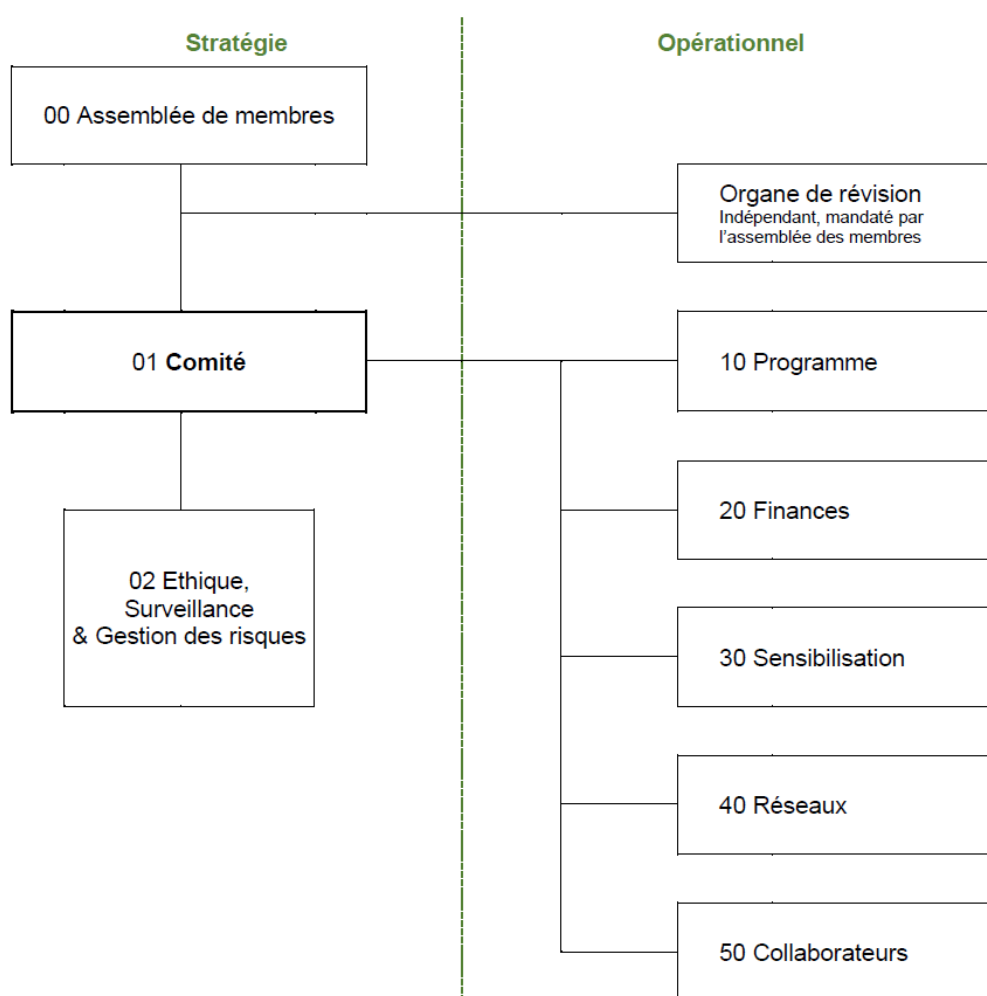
Stratégie

Opérationnel

00 Assemblée de membres

Organe de révision
Indépendant, mandaté par l'assemblée des membres

01 **Comité**

10 Programme

20 Finances

02 Ethique, Surveillance & Gestion des risques

30 Sensibilisation

40 Réseaux

50 Collaborateurs